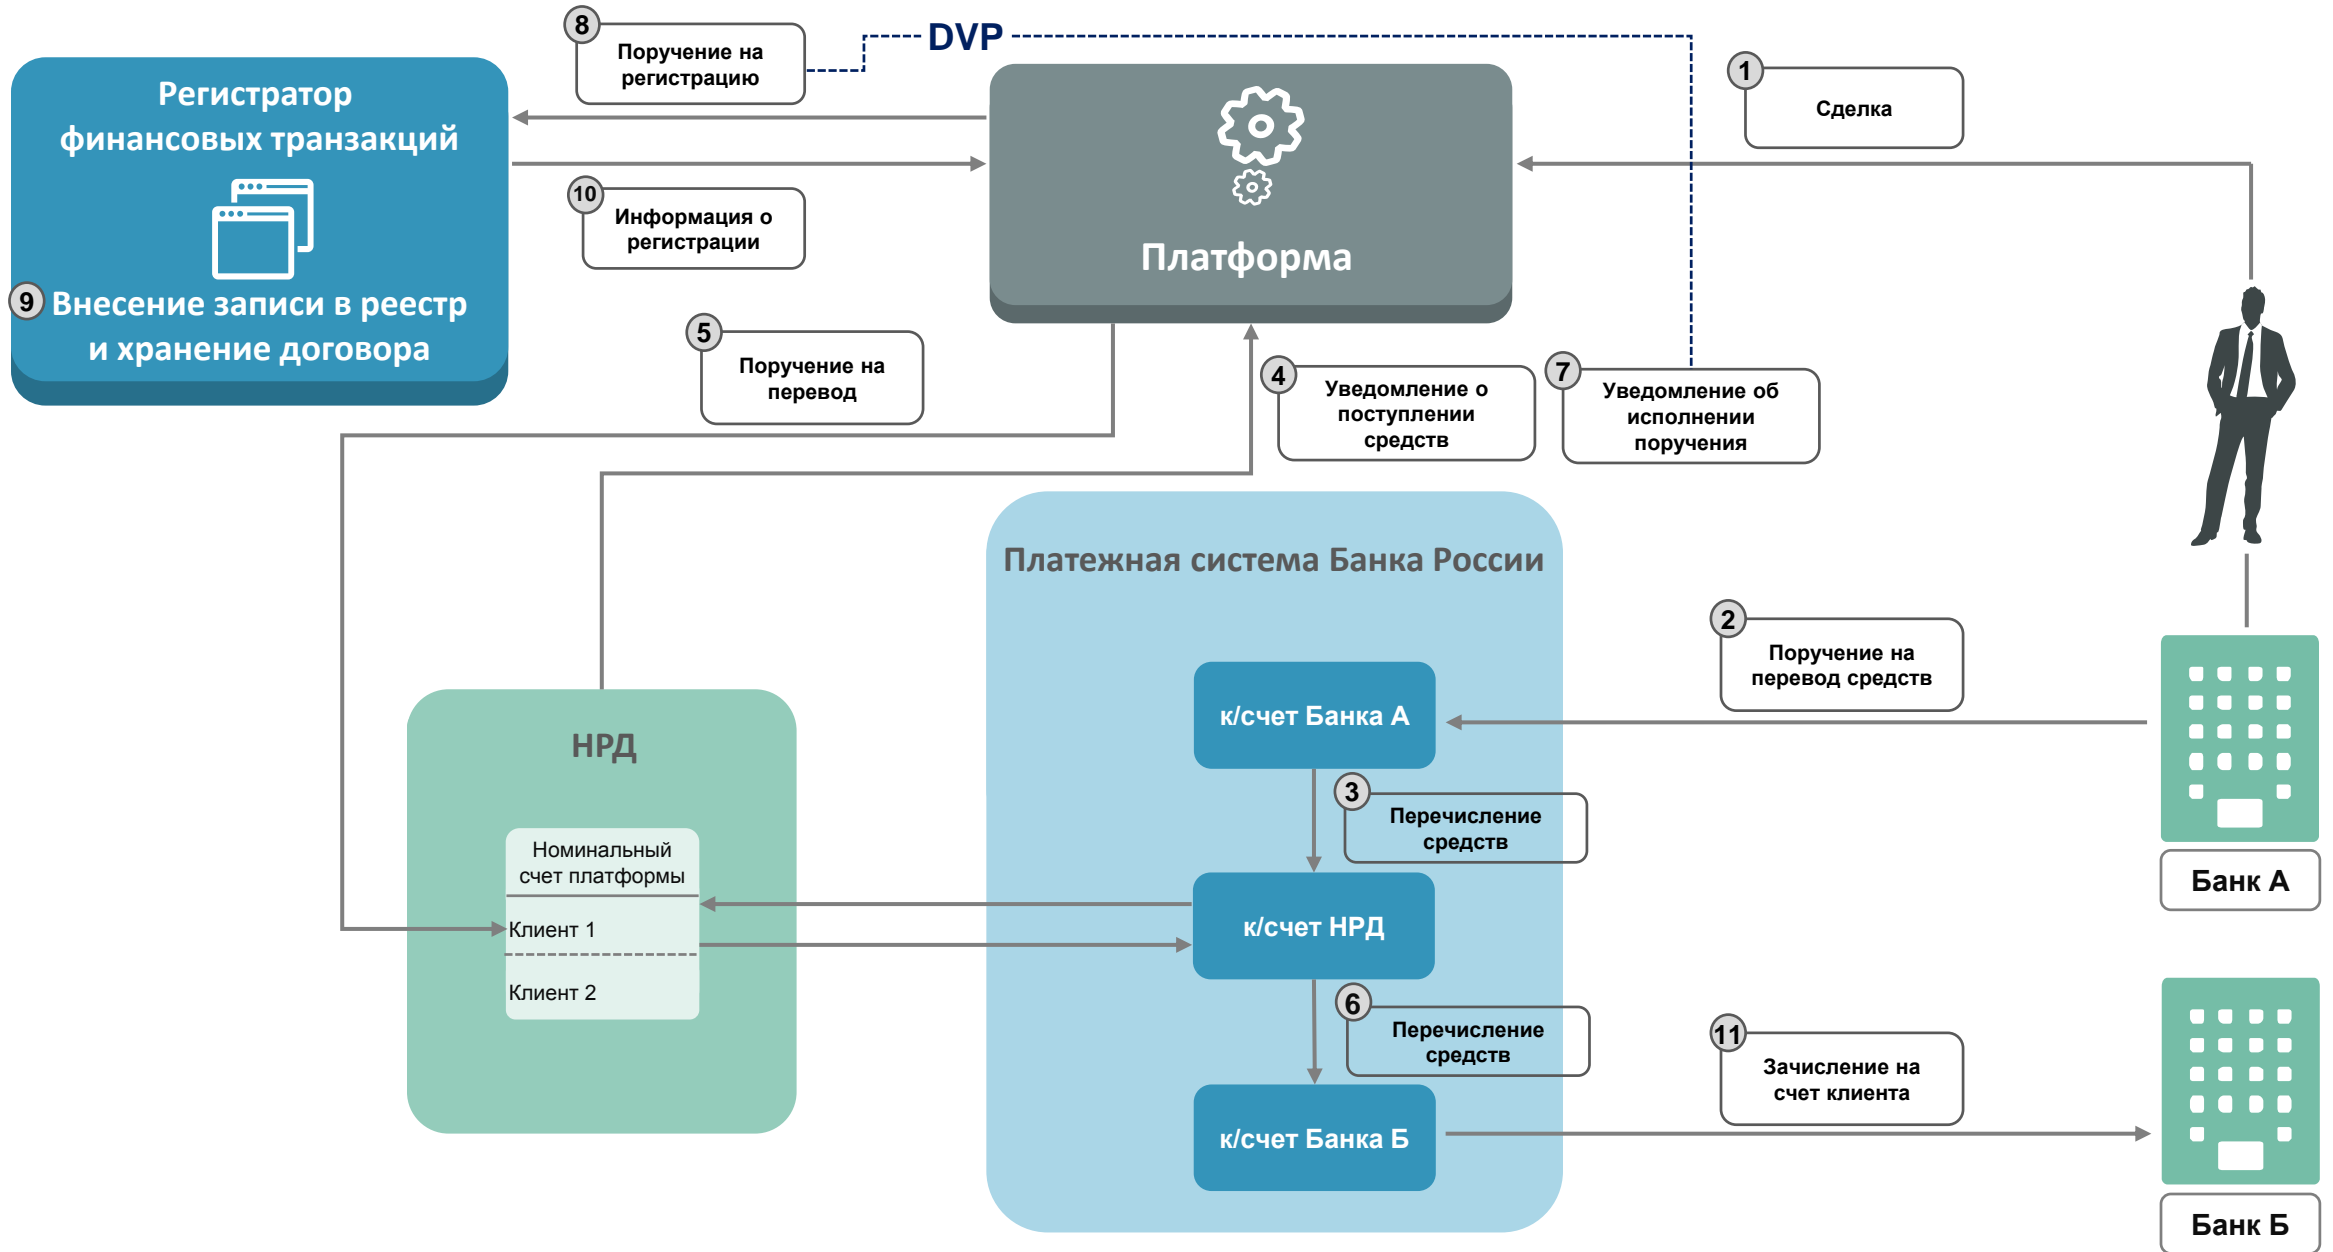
Регистратор финансовых транзакций

9 Внесение записи в реестр и хранение договора

8 Поручение на регистрацию

DVP

10 Информация о регистрации

Платформа

1 Сделка

5 Поручение на перевод

4 Уведомление о поступлении средств

7 Уведомление об исполнении поручения

Платежная система Банка России

2 Поручение на перевод средств

к/счет Банка А

3 Перечисление средств

НРД

Номинальный счет платформы

Клиент 1

Клиент 2

к/счет НРД

6 Перечисление средств

11 Зачисление на счет клиента

к/счет Банка Б

Банк А

Банк Б